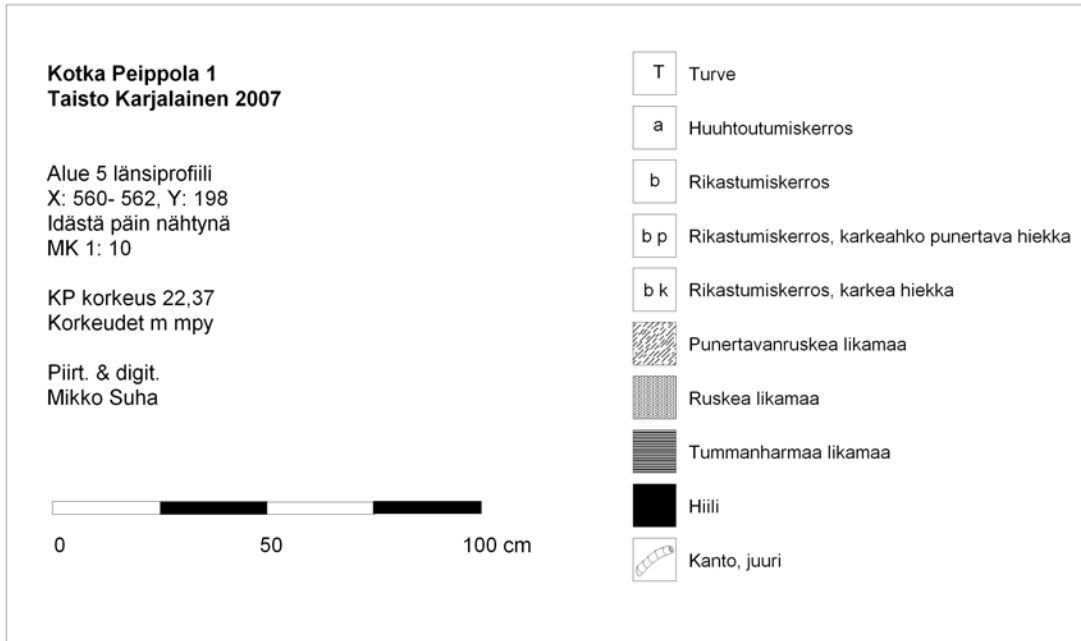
**Kotka Peippola 1**
**Taisto Karjalainen 2007**

Alue 5 länsiprofiili
X: 560- 562, Y: 198
Idästä päin nähtynä
MK 1: 10

KP korkeus 22,37
Korkeudet m mpy

Piirt. & digit.
Mikko Suha

0 50 100 cm

T Turve

a Huuhtoutumiskerros

b Rikastumiskerros

b p Rikastumiskerros, karkeahko punertava hiekka

b k Rikastumiskerros, karkea hiekka

Punertavanruskea likamaa

Ruskea likamaa

Tummanharmaa likamaa

Hiili

Kanto, juuri